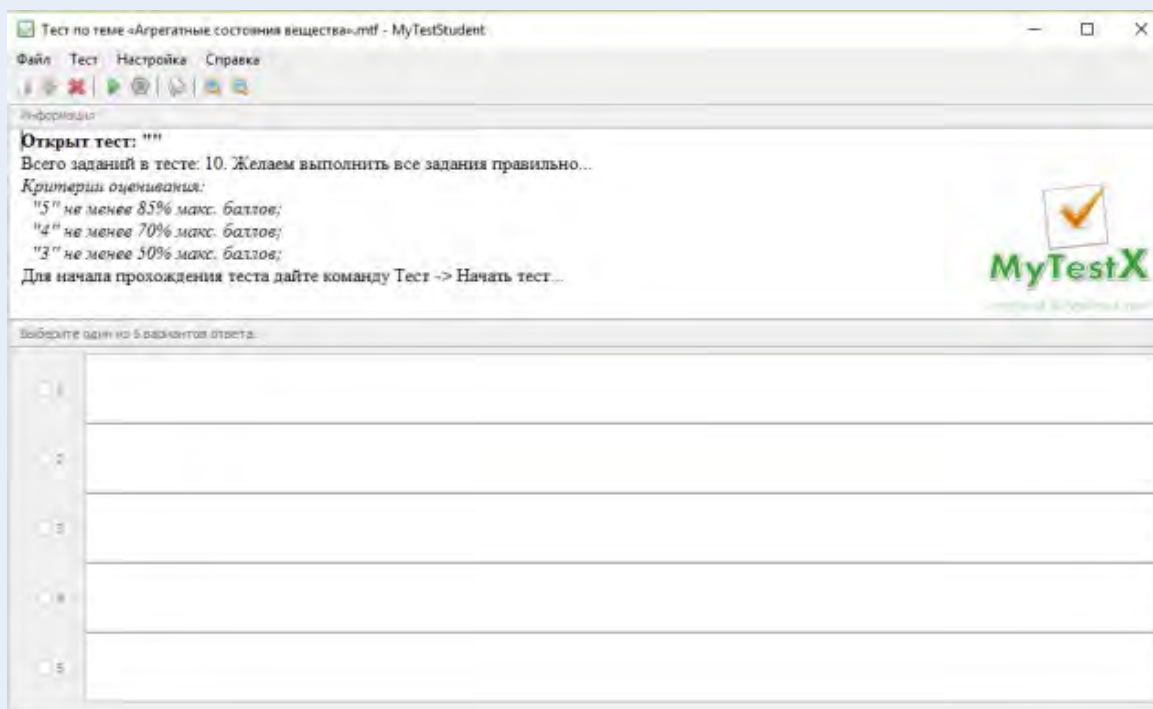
Тест по теме «Агрегатные состояния вещества».mtf - MyTestStudent

Файл Тест Настройка Справка

Информация

**Открыт тест: ""**
Всего заданий в тесте: 10. Желаем выполнить все задания правильно...
*Критерии оценивания:*
*"5" не менее 85% макс. баллов;*
*"4" не менее 70% макс. баллов;*
*"3" не менее 50% макс. баллов;*
Для начала прохождения теста дайте команду Тест -> Начать тест...

MyTestX

Выберите один из 5 вариантов ответа:

1
2
3
4
5